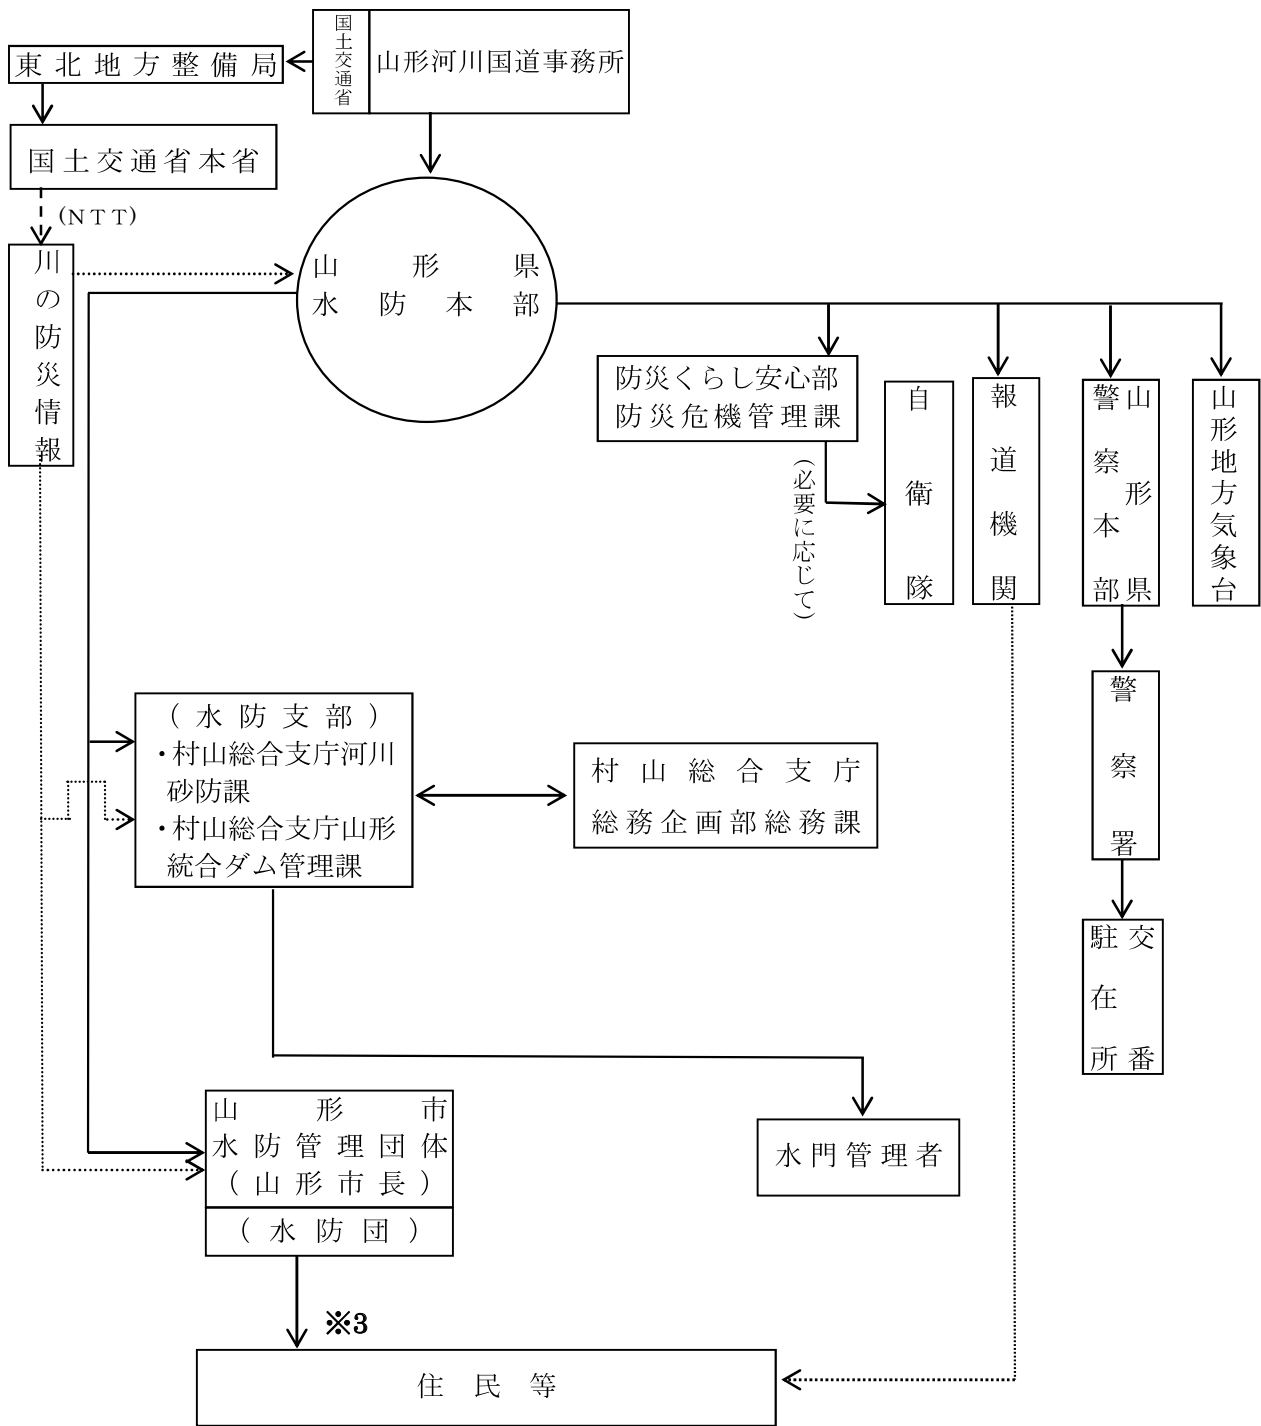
国土交通省

山形河川国道事務所

東北地方整備局

国土交通省本省

(NTT)

川の防災情報

山形県
水防本部

防災くらし安心部
防災危機管理課

(必要に応じて)

自衛隊

報道機関

山形県警察本部

山形地方気象台

警察署

交番
駐在所

(水防支部)
・村山総合支庁河川砂防課
・村山総合支庁山形統合ダム管理課

村山総合支庁
総務企画部総務課

山形市
水防管理団体
(山形市長)

(水防団)

水門管理者

※3

住民等